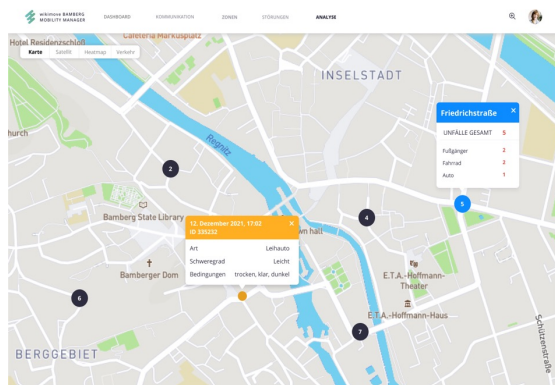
mikimove BAMBERG
MOBILITY MANAGER

DASHBOARD KOMMUNIKATION ZONEN STÖRUNGEN ANALYSE

Hotel Residenzschloß

Cafeteria Markusplatz

Karte Satellit Heatmap Verkehr

INSELSTADT

Friedrichstraße

UNFÄLLE GESAMT 5

Fußgänger 2
Fahrrad 2
Auto 1

hurch

Regnitz

2

4

5

Bamberg State Library

12. Dezember 2021, 17:02
ID 335232

Art Leihauto
Schweregrad Leicht
Bedingungen trocken, klar, dunkel

wn hall

Bamberger Dom

E.T.A.-Hoffmann-Theater

6

E.T.A.-Hoffmann-Haus

7

BERGGEBIET

Schützenstraße